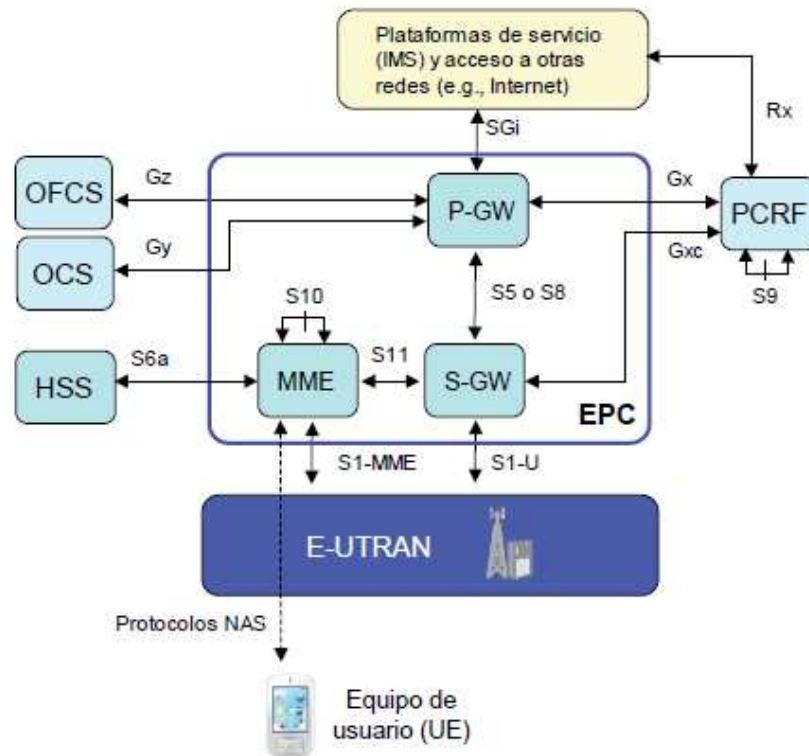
Plataformas de servicio (IMS) y acceso a otras redes (e.g., Internet)

Rx

SGi

OFCS

Gz

Gx

P-GW

PCRF

OCS

Gy

Gxc

S9

S10

S5 o S8

HSS

S6a

S11

MME

S-GW

EPC

S1-MME

S1-U

E-UTRAN

Protocolos NAS

Equipo de usuario (UE)